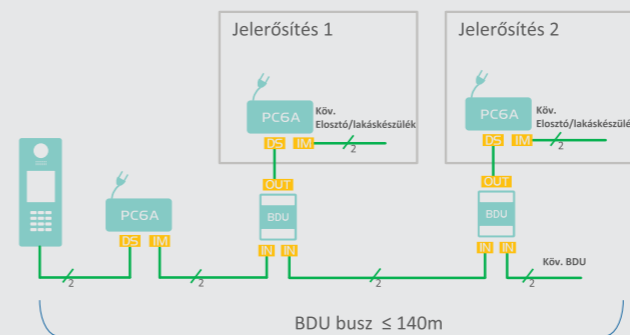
Jelerősítés 1

Jelerősítés 2

PC6A

Köv. Elosztó/lakáskészülék

DS IM

2

PC6A

Köv. Elosztó/lakáskészülék

DS IM

2

OUT

BDU

IN IN

OUT

BDU

IN IN

Köv. BDU

PC6A

DS IM

2

2

2

2

BDU busz $\leq$ 140m